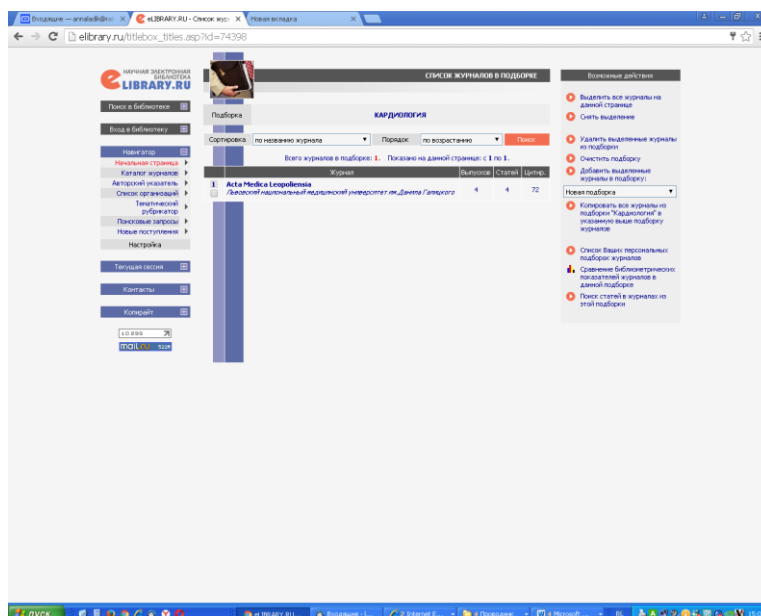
Входящие — annaladki@ra × eLIBRARY.RU - Список журн × Новая вкладка ×

elibrary.ru/titlebox_titles.asp?id=74398

НАУЧНАЯ ЭЛЕКТРОННАЯ БИБЛИОТЕКА
LIBRARY.RU

Поиск в библиотеке

Вход в библиотеку

Навигатор
Начальная страница
Каталог журналов
Авторский указатель
Список организаций
Тематический рубрикатор
Поисковые запросы
Новые поступления
Настройка

Текущая сессия

Контакты

Копирайт

10 899

mail.ru

СПИСОК ЖУРНАЛОВ В ПОДБОРКЕ

Подборка | КАРДИОЛОГИЯ

Сортировка | по названию журнала | Порядок | по возрастанию | Поиск

Всего журналов в подборке: 1. Показано на данной странице: с 1 по 1.

| | Журнал | Выпусков | Статей | Цитир. |
|---|---|---|---|---|
| 1 | Acta Medica Leopoliensia Львовский национальный медицинский университет им. Данила Галицкого | 4 | 4 | 72 |

Возможные действия

Выделить все журналы на данной странице
Снять выделение

Удалить выделенные журналы из подборки
Очистить подборку
Добавить выделенные журналы в подборку:
Новая подборка
Копировать все журналы из подборки "Кардиология" в указанную выше подборку журналов

Список Ваших персональных подборок журналов
Сравнение библиометрических показателей журналов в данной подборке
Поиск статей в журналах из этой подборки

пуск | eLIBRARY.RU | Входящие - ... | 2 Internet E... | 4 Проводник | 4 Microsoft ... | RL